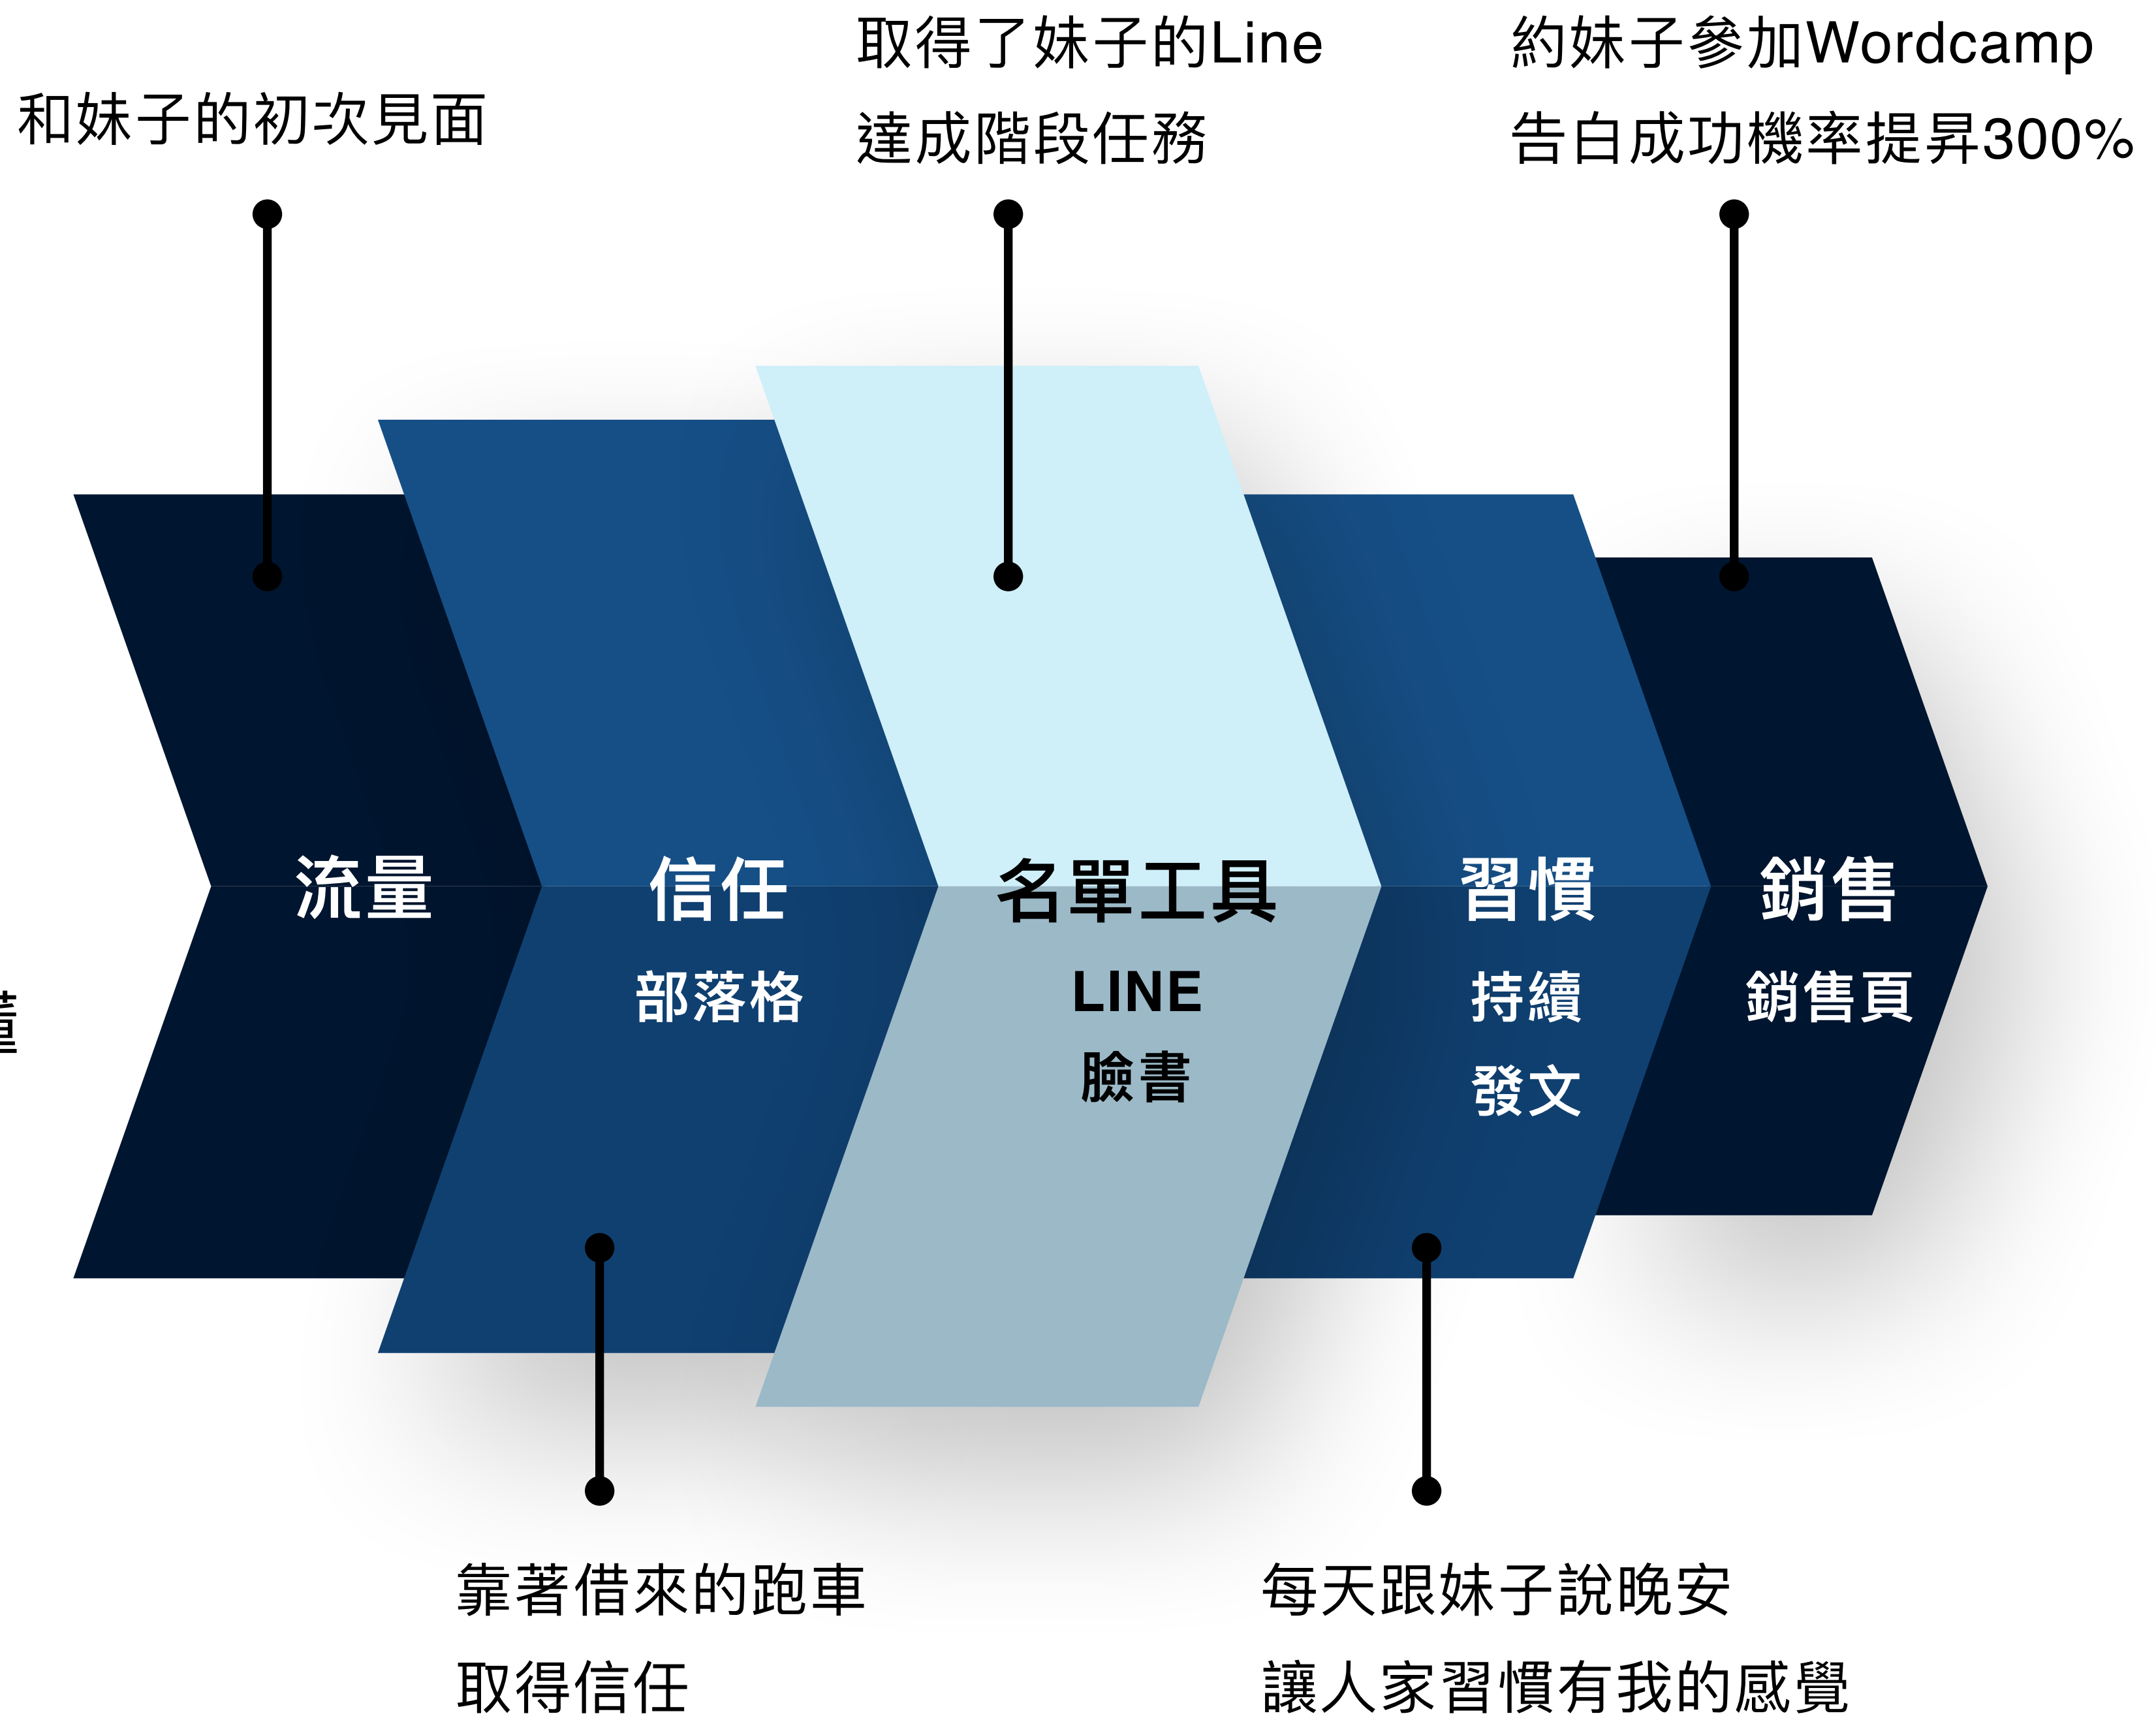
和妹子的初次見面

取得了妹子的Line
達成階段任務

約妹子參加Wordcamp
告白成功機率提昇300%

流量

信任
部落格

名單工具
LINE
臉書

習慣
持續
發文

銷售
銷售頁

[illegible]

靠著借來的跑車
取得信任

每天跟妹子說晚安
讓人家習慣有我的感覺